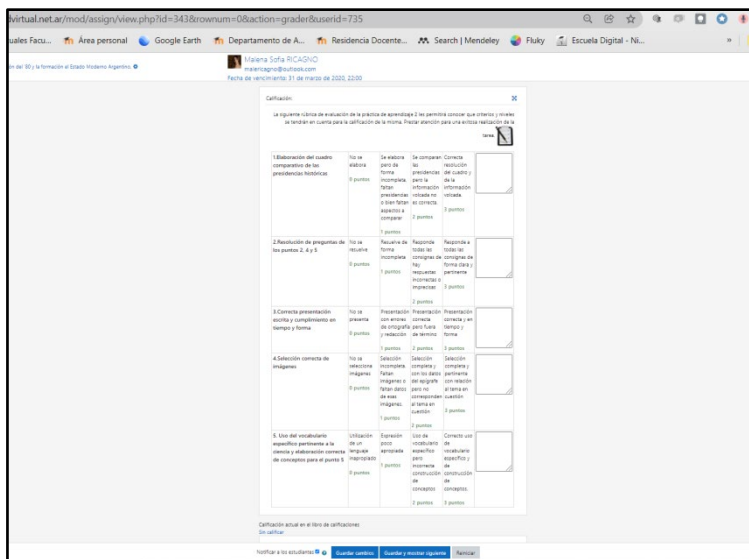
dvirtual.net.ar/mod/assign/view.php?id=343&rownum=0&action=grader&userid=735

uales Facu... Área personal Google Earth Departamento de A... Residencia Docente... Search | Mendeley Fluky Escuela Digital - Ni...

ión del '80 y la formación el Estado Moderno Argentino.

Malena Sofía RICAGNO
malericagno@outlook.com
Fecha de vencimiento: 31 de marzo de 2020, 22:00

Calificación

La siguiente rúbrica de evaluación de la práctica de aprendizaje 2 les permitirá conocer qué criterios y niveles se tendrán en cuenta para la calificación de la misma. Prestar atención para una exitosa realización de la tarea.

| | | | | |
|---|---|---|---|---|
| 1.Elaboración del cuadro comparativo de las presidencias históricas | No se elabora 0 puntos | Se elabora pero de forma incompleta. Faltan presidencias o bien faltan aspectos a comparar 1 puntos | Se comparan las presidencias pero la información volcada no es correcta. 2 puntos | Correcta realización del cuadro y de la información volcada. 3 puntos |
| 2.Resolución de preguntas de los puntos 2, 4 y 5 | No se resuelve 0 puntos | Resuelve de forma incompleta 1 puntos | Responde todas las consignas pero hay respuestas incorrectas o imprecisas 2 puntos | Responde a todas las consignas de forma clara y pertinente 3 puntos |
| 3.Correcta presentación escrita y cumplimiento en tiempo y forma | No se presenta 0 puntos | Presentación con errores de ortografía y redacción 1 puntos | Presentación correcta pero fuera de término 2 puntos | Presentación correcta y en tiempo y forma 3 puntos |
| 4.Selección correcta de imágenes | No se selecciona imágenes 0 puntos | Selección incompleta. Faltan imágenes o faltan datos de esas imágenes. 1 puntos | Selección completa y con los datos del epígrafe pero no corresponden al tema en cuestión 2 puntos | Selección completa y pertinente con relación al tema en cuestión 3 puntos |
| 5. Uso del vocabulario específico pertinente a la ciencia y elaboración correcta de conceptos para el punto 5 | Utilización de un lenguaje inapropiado 0 puntos | Expresión poco apropiada 1 puntos | Uso de vocabulario específico pero incorrecta construcción de conceptos 2 puntos | Correcto uso de vocabulario específico y de construcción de conceptos. 3 puntos |

Calificación actual en el libro de calificaciones
Sin calificar

Notificar a los estudiantes

Guardar cambios | Guardar y mostrar siguiente | Reiniciar